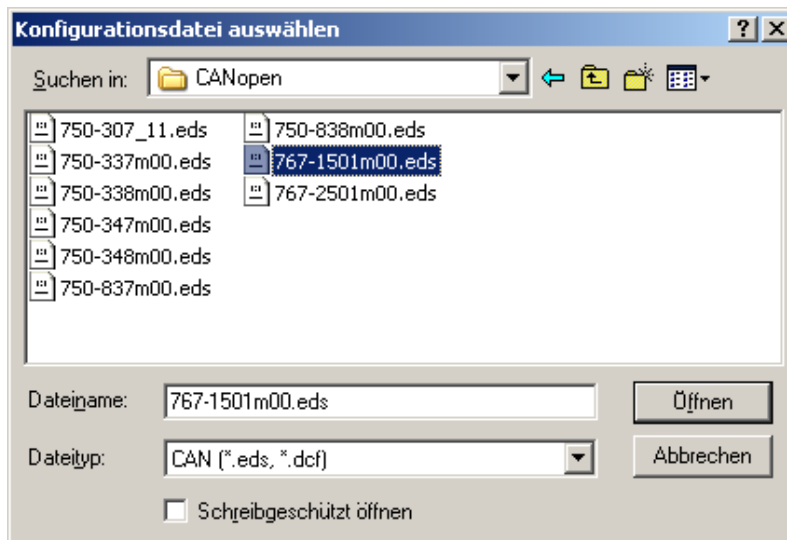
Konfigurationsdatei auswählen

?

Suchen in: CANopen

750-307_11.eds
750-337m00.eds
750-338m00.eds
750-347m00.eds
750-348m00.eds
750-837m00.eds
750-838m00.eds
767-1501m00.eds
767-2501m00.eds

Dateiname: 767-1501m00.eds

Öffnen

Dateityp: CAN (*.eds, *.dcf)

Abbrechen

Schreibgeschützt öffnen